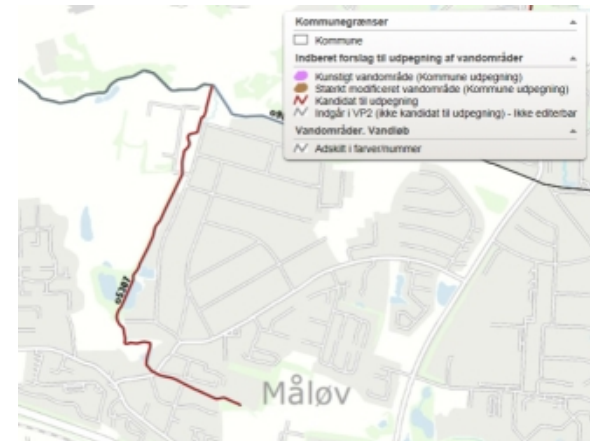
Kommunegrænser
Kommune
Indberet forslag til udpegning af vandområder
Kunstigt vandområde (Kommune udpegning)
Stærkt modificeret vandområde (Kommune udpegning)
Kandidat til udpegning
Indgår i VP2 (ikke kandidat til udpegning) - ikke editerbar
Vandområder. Vandløb
Adskilt i farve/nummer

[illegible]

65287

Måløv